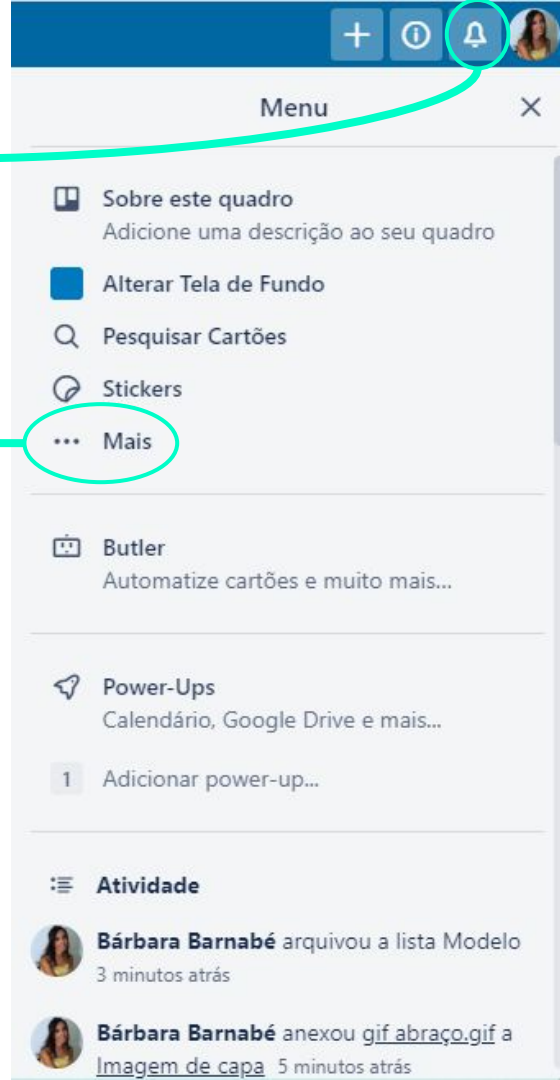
Menu

Sobre este quadro
Adicione uma descrição ao seu quadro

Alterar Tela de Fundo

Pesquisar Cartões

Stickers

Mais

Butler
Automatize cartões e muito mais...

Power-Ups
Calendário, Google Drive e mais...

1 Adicionar power-up...

Atividade

Bárbara Barnabé arquivou a lista Modelo
3 minutos atrás

Bárbara Barnabé anexou gif abraço.gif a Imagem de capa 5 minutos atrás